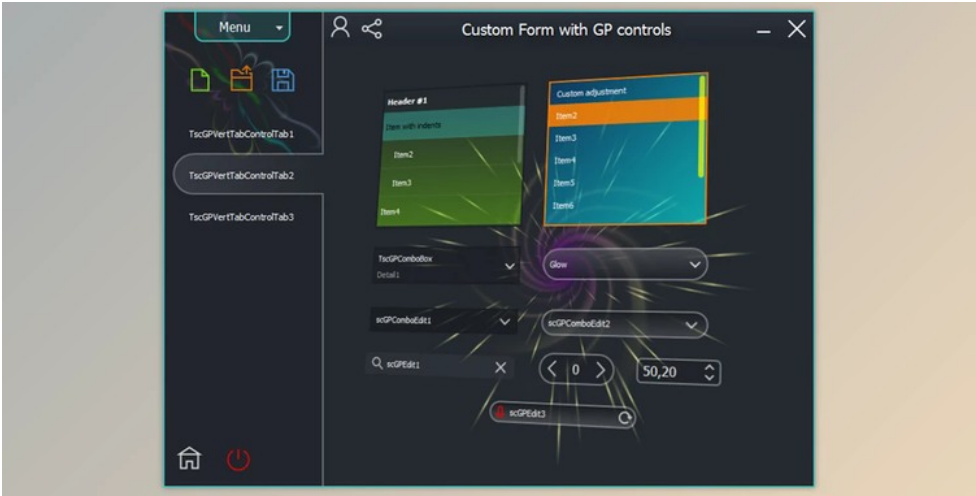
Menu

Custom Form with GP controls

TscGPVertTabControlTab1

TscGPVertTabControlTab2

TscGPVertTabControlTab3

Header #1
Item with indents
Item2
Item3
Item4

Custom adjustment
Item2
Item3
Item4
Item5
Item6

TscGPComboBox
Detail1

Glow

scGPComboEdit1

scGPComboEdit2

scGPEdit1

0

50,20

scGPEdit3